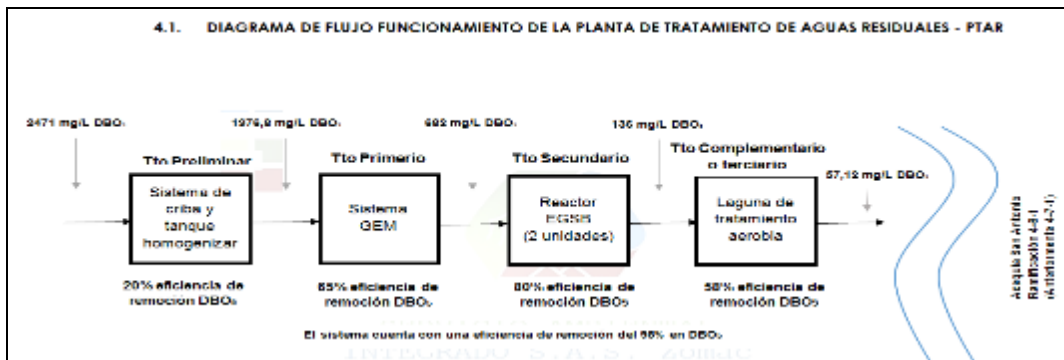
4.1. DIAGRAMA DE FLUJO FUNCIONAMIENTO DE LA PLANTA DE TRATAMIENTO DE AGUAS RESIDUALES - PTAR

2471 mg/L DBO₅

1976,8 mg/L DBO₅

692 mg/L DBO₅

136 mg/L DBO₅

Tto Preliminar

Sistema de cribe y tanque homogenizar

20% eficiencia de remocion DBO₅

Tto Primerio

Sistema GEM

65% eficiencia de remoción DBO₅

Tto Secundario

Reactor EGSB (2 unidades)

80% eficiencia de remoción DBO₅

Tto Complementario o terciario

Laguna de tratamiento aerobia

58% eficiencia de remoción DBO₅

57,12 mg/L DBO₅

Acequia San Antonio Ramificación 4-3-1 (Alcantarillado 4-7-1)

El sistema cuenta con una eficiencia de remocion del 98% en DBO₅

INTEGRADO S.A.S. ZOMAC